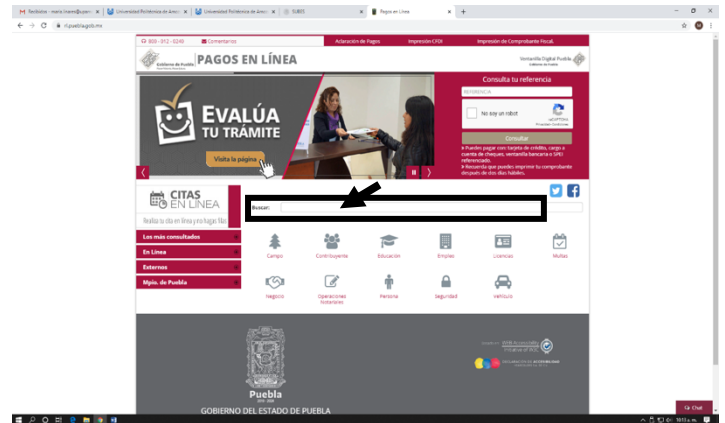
Recibidos - maria.lozano@upam... | Universidad Politécnica de Amoz... | Universidad Politécnica de Amoz... | SUBES | Pagos en Línea

rl.puebla.gob.mx

800 - 012 - 0240 | Comentarios | Aclaración de Pagos | Impresión CFDI | Impresión de Comprobante Fiscal

Gobierno de Puebla | PAGOS EN LÍNEA | Ventanilla Digital Puebla

EVALÚA TU TRÁMITE

Visita la página

Consulta tu referencia

REFERENCIA

No soy un robot

reCAPTCHA

Consultar

Puedes pagar con: tarjeta de crédito, cargo a cuenta de cheques, ventanilla bancaria o SPEI referenciado.

Recuerda que puedes imprimir tu comprobante después de dos días hábiles.

CITAS EN LÍNEA

Realiza tu cita en línea y no hagas filas

Buscar:

Los más consultados

En Línea

Externos

Mpio. de Puebla

Campo | Contribuyente | Educación | Empleo | Licencias | Multas

Negocio | Operaciones Notariales | Persona | Seguridad | Vehículo

Puebla

GOBIERNO DEL ESTADO DE PUEBLA

Chat